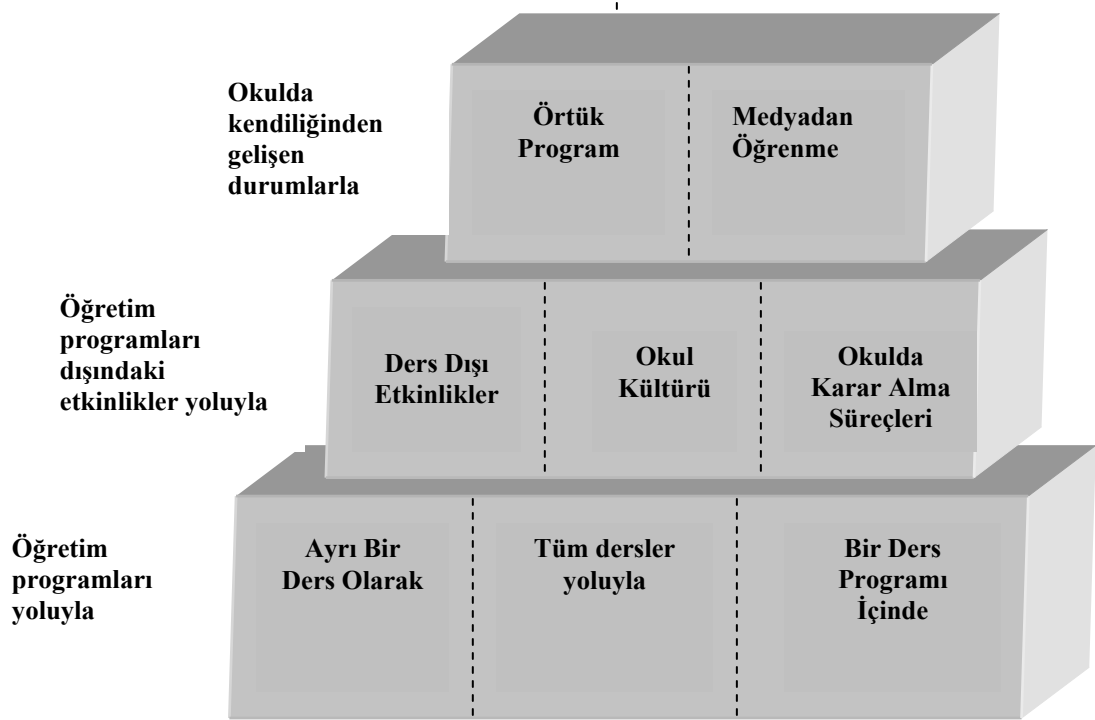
Okulda kendiliğinden gelişen durumlarla

Örtük Program

Medyadan Öğrenme

Öğretim programları dışındaki etkinlikler yoluyla

Ders Dışı Etkinlikler

Okul Kültürü

Okulda Karar Alma Süreçleri

Öğretim programları yoluyla

Ayrı Bir Ders Olarak

Tüm dersler yoluyla

Bir Ders Programı İçinde